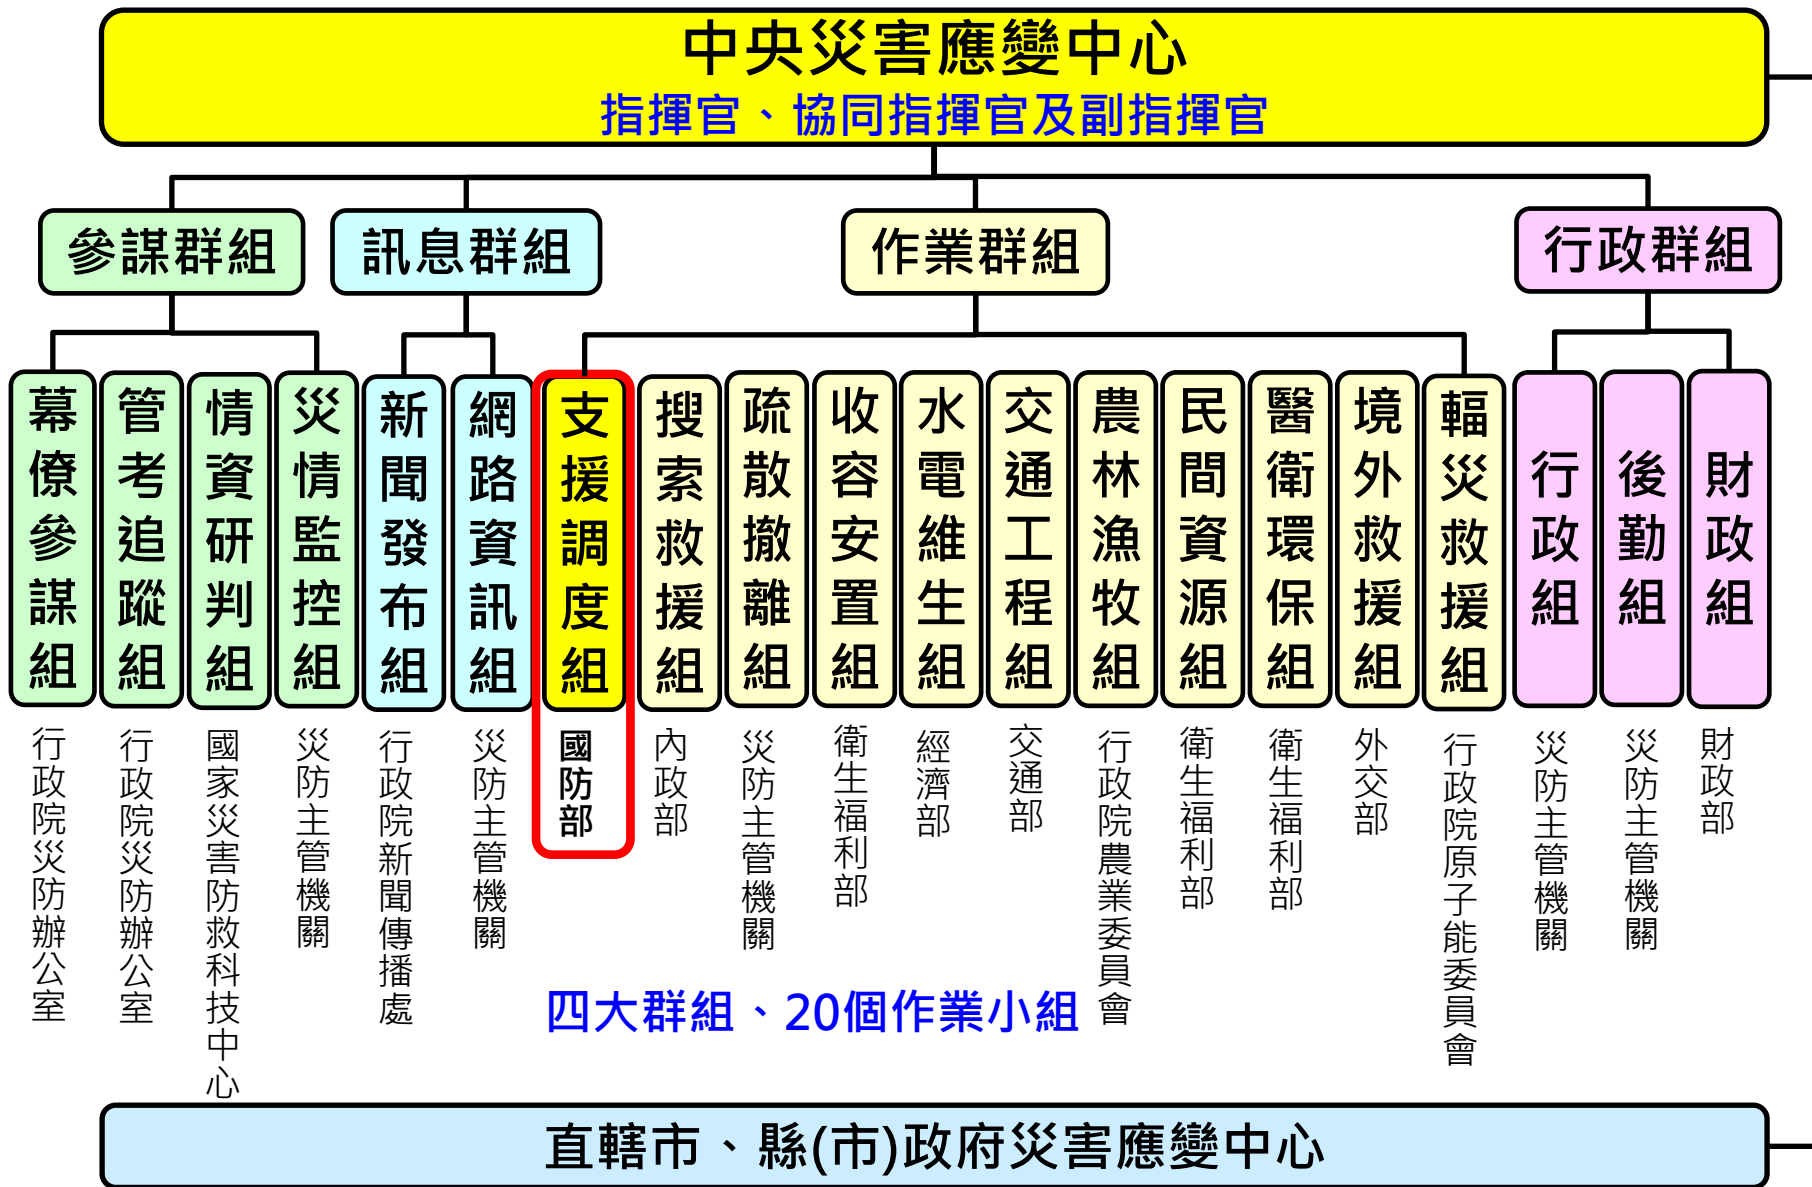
中央災害應變中心
指揮官、協同指揮官及副指揮官

參謀群組
訊息群組
作業群組
行政群組

幕僚參謀組
行政院災防辦公室

管考追蹤組
行政院災防辦公室

情資研判組
國家災害防救科技中心

災情監控組
災防主管機關

新聞發布組
行政院新聞傳播處

網路資訊組
災防主管機關

支援調度組
國防部

搜索救援組
內政部

疏散撤離組
災防主管機關

收容安置組
衛生福利部

水電維生組
經濟部

交通工程組
交通部

農林漁牧組
行政院農業委員會

民間資源組
衛生福利部

醫衛環保組
衛生福利部

境外救援組
外交部

輻災救援組
行政院原子能委員會

行政組
災防主管機關

後勤組
災防主管機關

財政組
財政部

四大群組、20個作業小組

直轄市、縣(市)政府災害應變中心